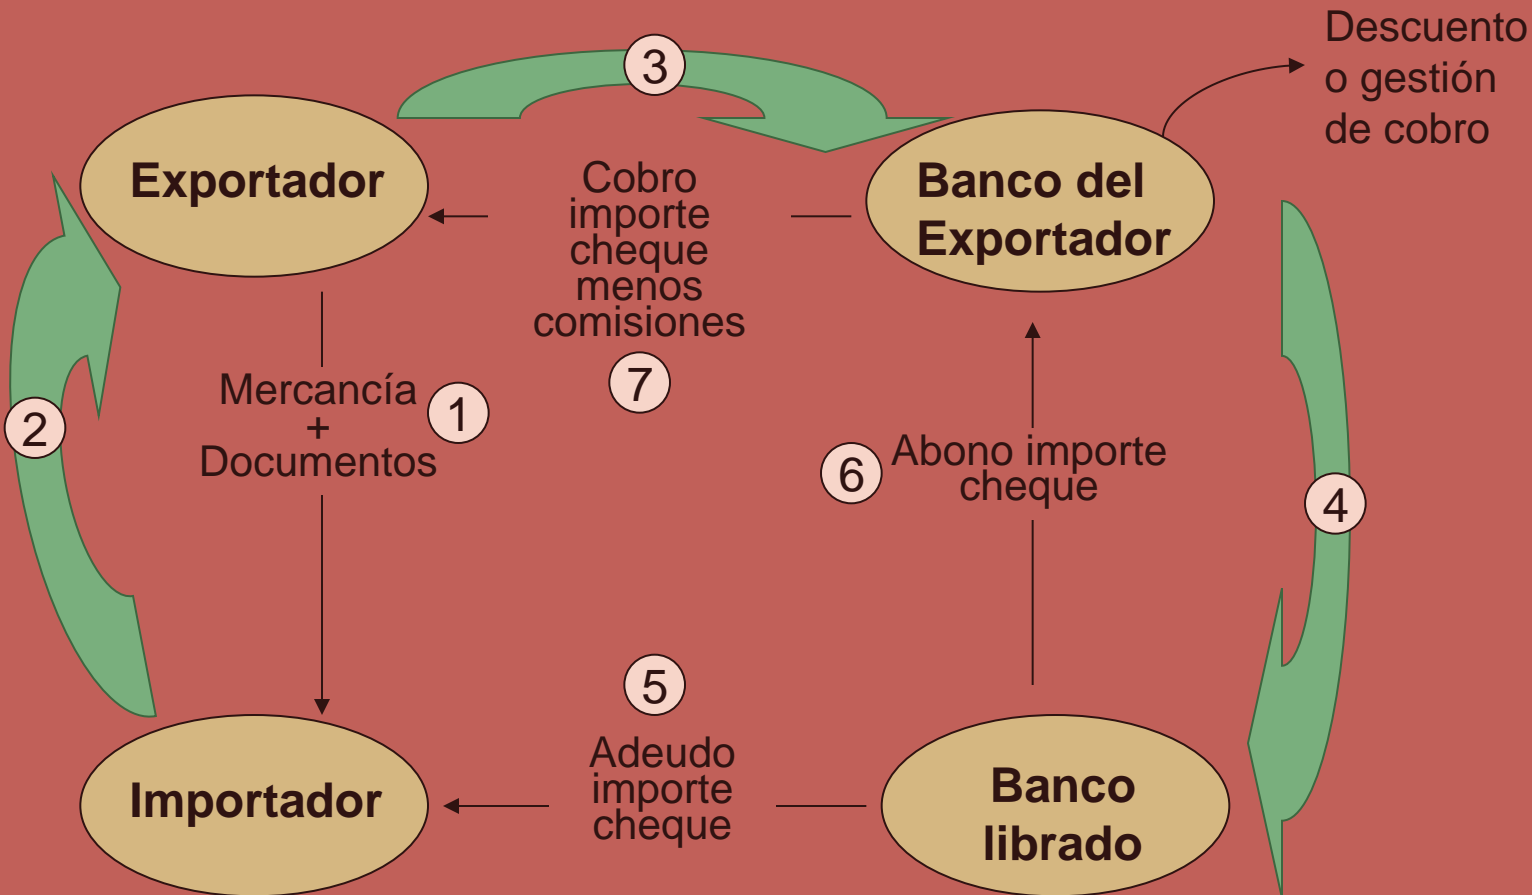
Descuento o gestión de cobro

3

Exportador

Banco del Exportador

Cobro importe cheque menos comisiones

7

2

Mercancía + Documentos

1

6

Abono importe cheque

4

5

Adeudo importe cheque

Importador

Banco librado